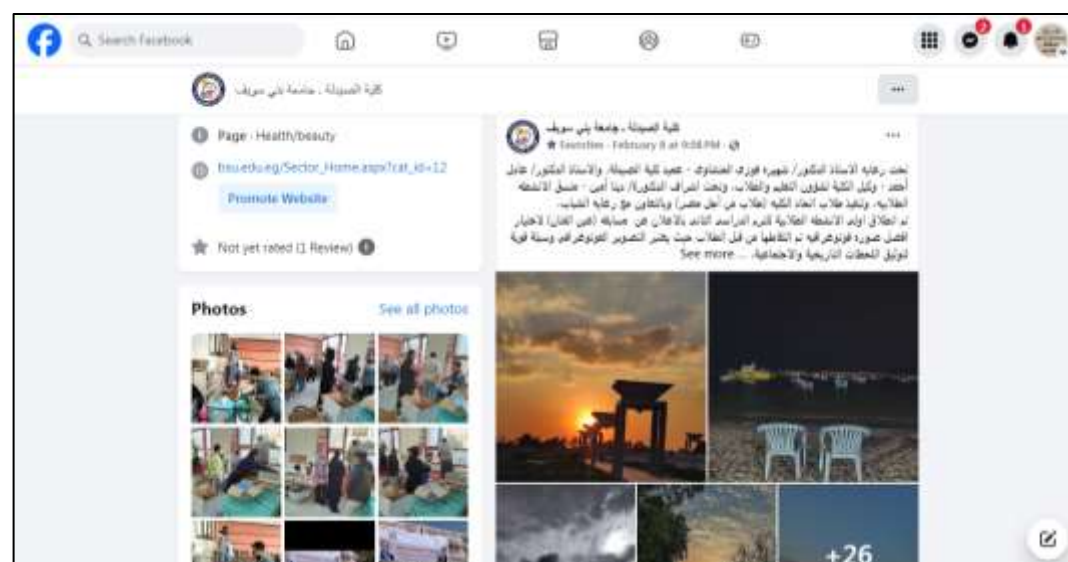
Search Facebook

كلية الصيدلة - جامعة بني سويف

...

Page · Health/beauty

bsu.edu.eg/Sector_Home.aspx?cat_id=12

Promote Website

Not yet rated (1 Review)

Photos

See all photos

كلية الصيدلة - جامعة بني سويف
Favorites · February 8 at 9:08 PM ·

...

تحت رعاية الأستاذ الدكتور/ شهيرة فوزي المنشاوي - عميد كلية الصيدلة، والأستاذ الدكتور/ عادل أحمد - وكيل الكلية لشئون التعليم والطلاب، وتحت إشراف الدكتور/ دينا أمين - منسق الأنشطة الطلابية، وتنفيذ طلاب اتحاد الكلية (طلاب من أجل مصر) وبالتعاون مع رعاية الشباب.
تم انطلاق أولى الأنشطة الطلابية للترم الدراسي الثاني بالإعلان عن مسابقة (عين الفنان) لاختيار أفضل صورة فوتوغرافية تم التقاطها من قبل الطلاب حيث يعتبر التصوير الفوتوغرافي وسيلة قوية لتوثيق اللحظات التاريخية والاجتماعية... See more

+26